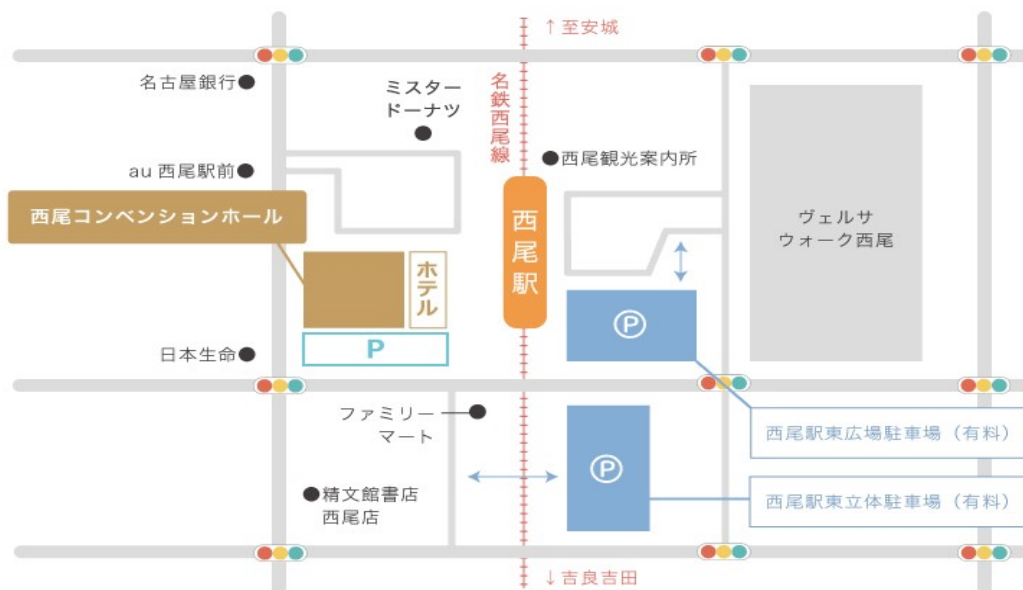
↑至安城

名古屋銀行

ミスタードーナツ

名鉄西尾線

西尾観光案内所

au 西尾駅前

西尾コンベンションホール

西尾駅

ヴェルサウォーク西尾

ホテル

P

P

日本生命

ファミリーマート

西尾駅東広場駐車場（有料）

P

精文館書店西尾店

西尾駅東立体駐車場（有料）

↓吉良吉田